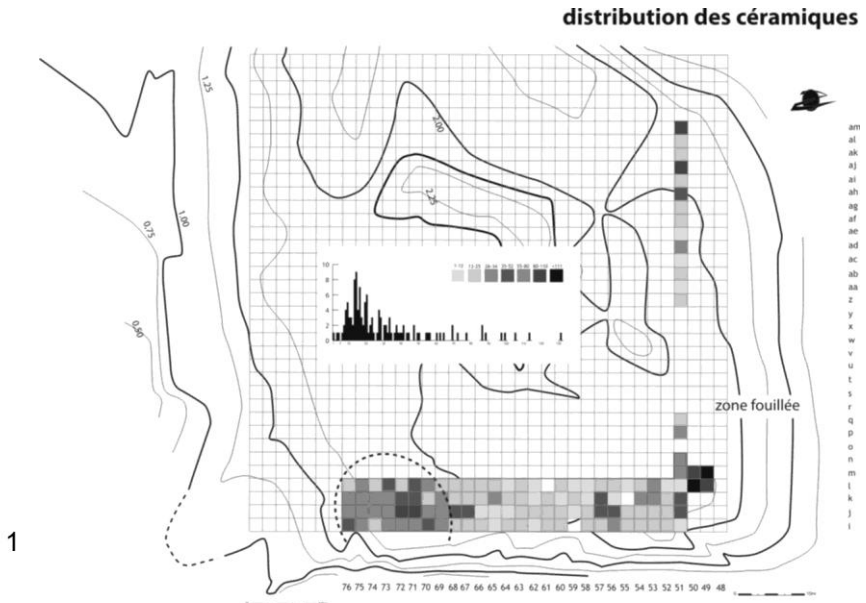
distribution des céramiques

1,25
2,00
2,25
1,00
0,75
0,50

10
8
6
4
2
0

1-10 11-25 26-36 37-52 53-80 80-110 >111

am
al
ak
aj
ai
ah
ag
af
ae
ad
ac
ab
aa
z
y
x
w
v
u
t
s
r
q
p
o
n
m
l
k
j
i

zone fouillée

1

76 75 74 73 72 71 70 69 68 67 66 65 64 63 62 61 60 59 58 57 56 55 54 53 52 51 50 49 48